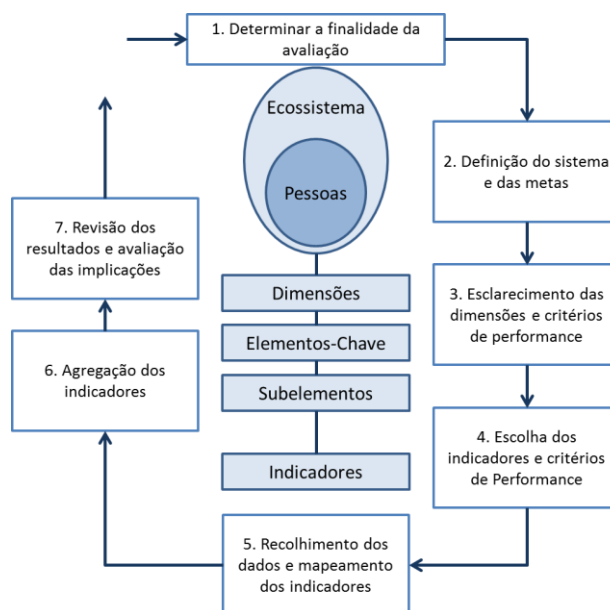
1. Determinar a finalidade da avaliação

Ecossistema

Pessoas

2. Definição do sistema e das metas

3. Esclarecimento das dimensões e critérios de performance

4. Escolha dos indicadores e critérios de Performance

5. Recolhimento dos dados e mapeamento dos indicadores

6. Agregação dos indicadores

7. Revisão dos resultados e avaliação das implicações

Dimensões

Elementos-Chave

Subelementos

Indicadores